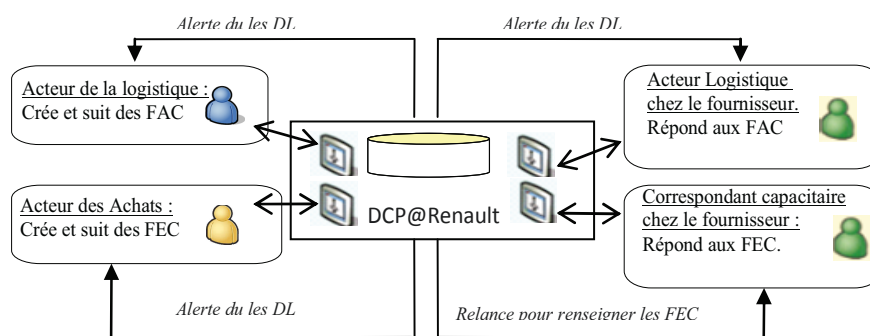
Alerte du les DL

Alerte du les DL

Acteur de la logistique :
Crée et suit des FAC

Acteur Logistique chez le fournisseur.
Répond aux FAC

Acteur des Achats :
Crée et suit des FEC

DCP@Renault

Correspondant capacitaire chez le fournisseur :
Répond aux FEC.

Alerte du les DL

Relance pour renseigner les FEC